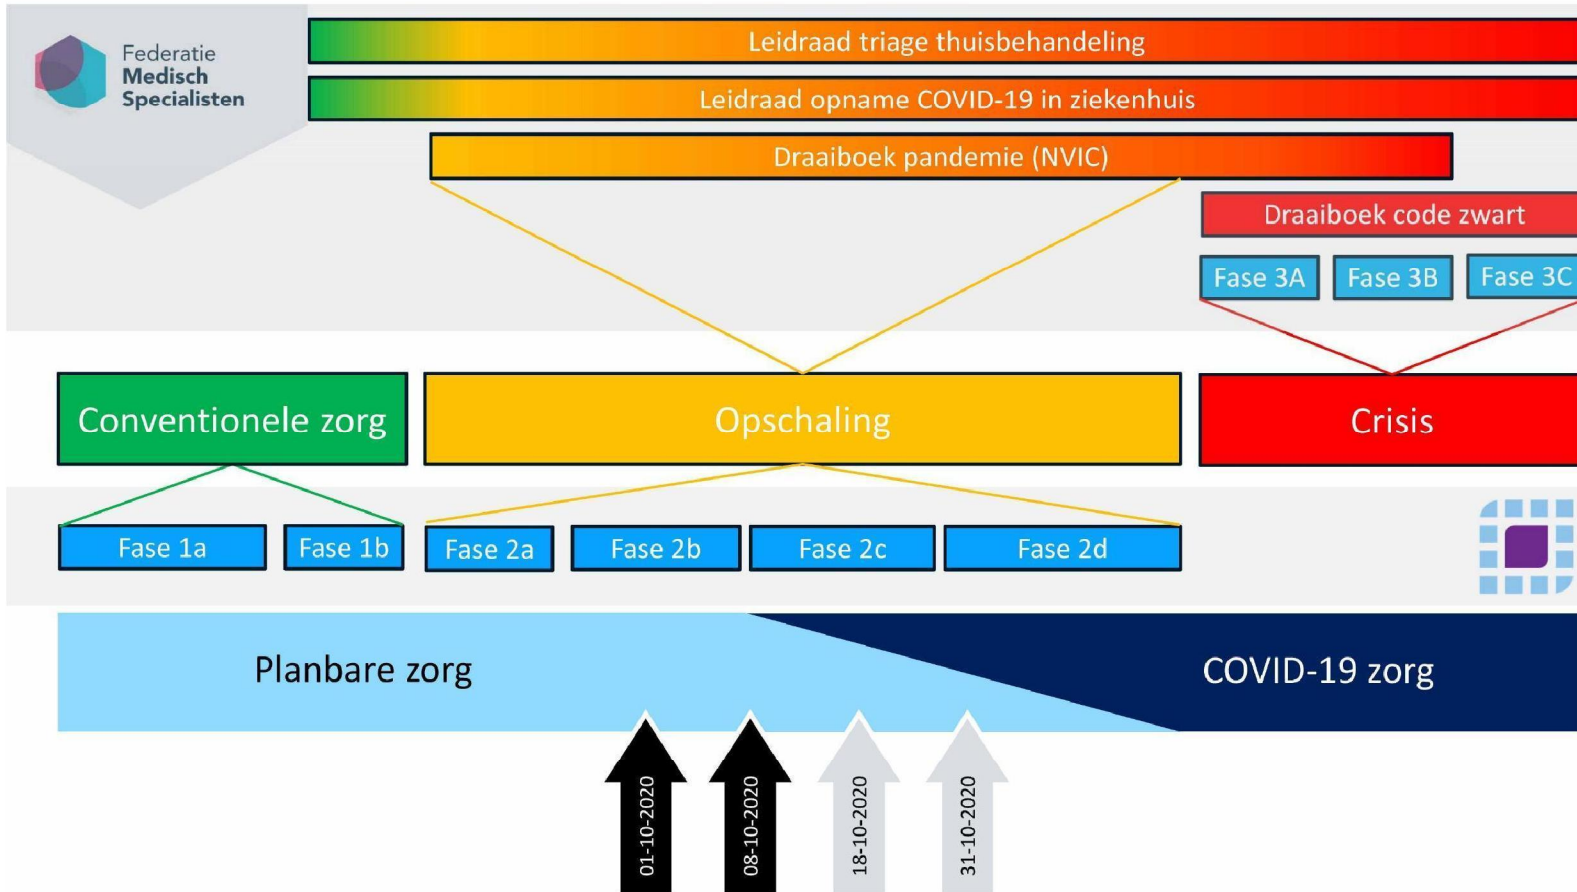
Federatie Medisch Specialisten

Leidraad triage thuisbehandeling

Leidraad opname COVID-19 in ziekenhuis

Draaiboek pandemie (NVIC)

Draaiboek code zwart

Fase 3A

Fase 3B

Fase 3C

Conventionele zorg

Opschaling

Crisis

Fase 1a

Fase 1b

Fase 2a

Fase 2b

Fase 2c

Fase 2d

Planbare zorg

COVID-19 zorg

01-10-2020

08-10-2020

18-10-2020

31-10-2020